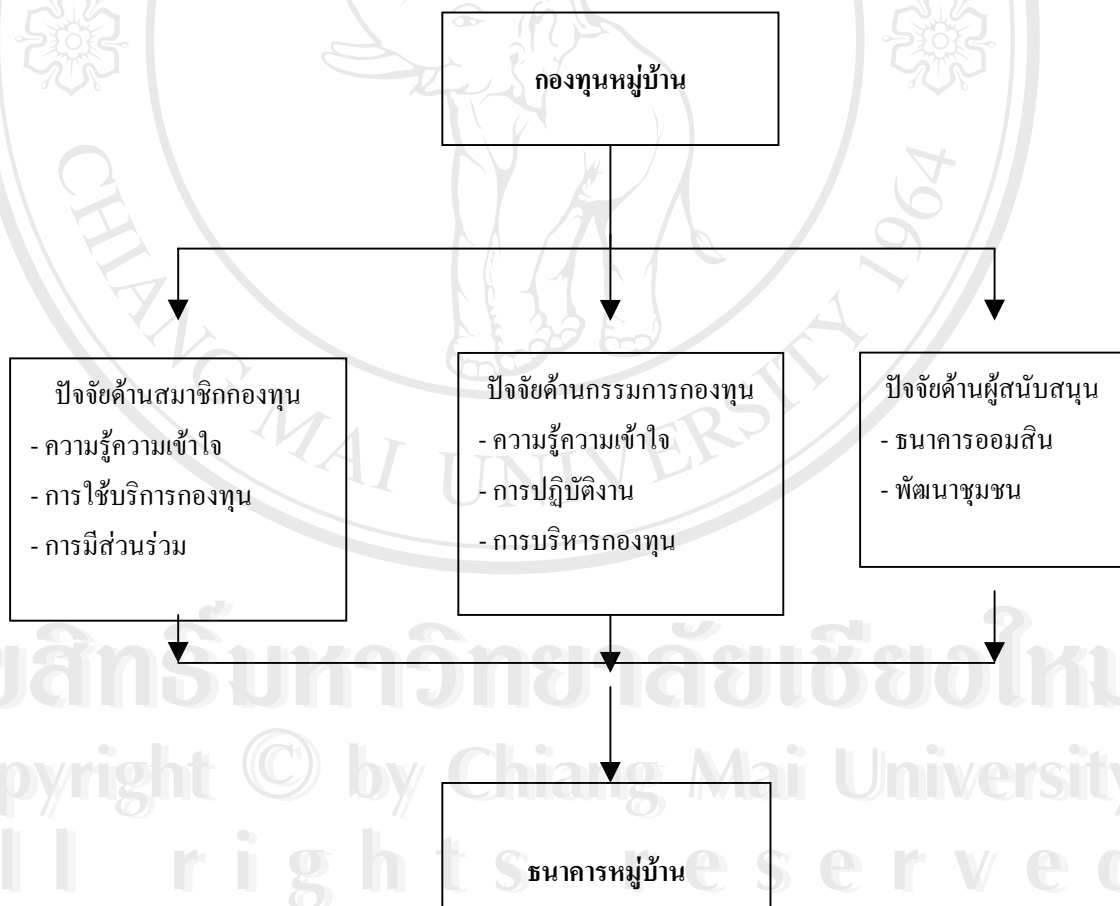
กองทุนหมู่บ้าน

ปัจจัยด้านสมาชิกกองทุน
- ความรู้ความเข้าใจ
- การใช้บริการกองทุน
- การมีส่วนร่วม

ปัจจัยด้านกรรมการกองทุน
- ความรู้ความเข้าใจ
- การปฏิบัติงาน
- การบริหารกองทุน

ปัจจัยด้านผู้สนับสนุน
- ธนาคารออมสิน
- พัฒนาชุมชน

ธนาคารหมู่บ้าน

CHIANG MAI UNIVERSITY 1964

ลิขสิทธิ์มหาวิทยาลัยเชียงใหม่
Copyright © by Chiang Mai University
All rights reserved